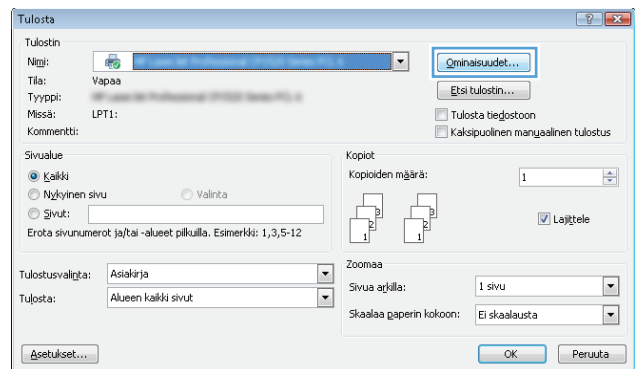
Tulosta

Tulostin

Nimi: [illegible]

Tila: Vapaa

Tyyppi: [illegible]

Missä: LPT1:

Kommentti:

Ominaisuudet...

Etsi tulostin...

Tulosta tiedostoon

Kaksipuolinen manuaalinen tulostus

Sivualue

Kaikki

Nykyinen sivu

Valinta

Sivut:

Erota sivunumerot ja/tai -alueet pilkuilla. Esimerkki: 1,3,5-12

Kopiot

Kopioiden määrä: 1

3 2 1 3 2 1

Lajittele

Tulostusvalinta: Asiakirja

Tulosta: Alueen kaikki sivut

Zoomaa

Sivua arkilla: 1 sivu

Skaalaa paperin kokoon: Ei skaalausta

Asetukset...

OK

Peruuta